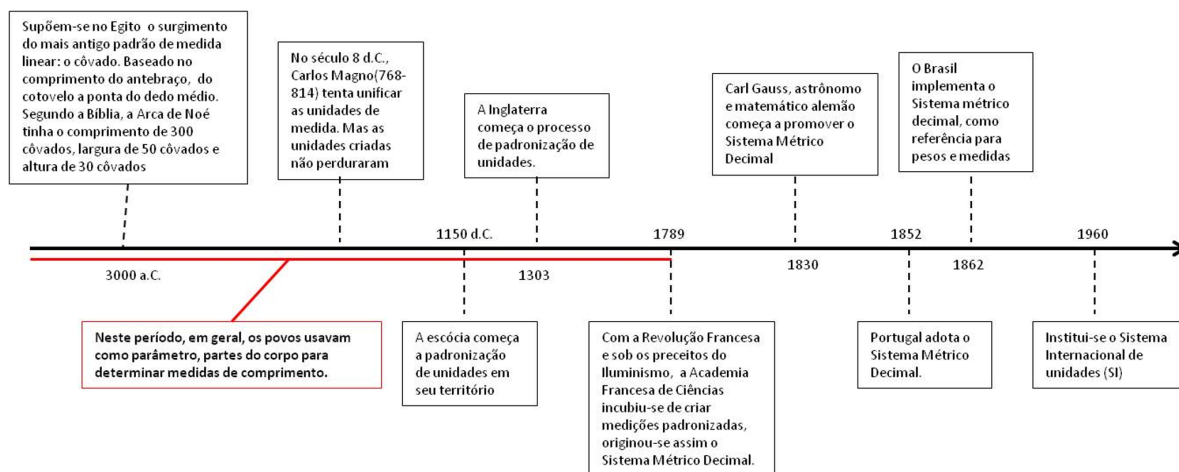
Supõem-se no Egito o surgimento do mais antigo padrão de medida linear: o côvado. Baseado no comprimento do antebraço, do cotovelo a ponta do dedo médio. Segundo a Bíblia, a Arca de Noé tinha o comprimento de 300 côvados, largura de 50 côvados e altura de 30 côvados

No século 8 d.C., Carlos Magno(768-814) tenta unificar as unidades de medida. Mas as unidades criadas não perduraram

A Inglaterra começa o processo de padronização de unidades.

Carl Gauss, astrônomo e matemático alemão começa a promover o Sistema Métrico Decimal

O Brasil implementa o Sistema métrico decimal, como referência para pesos e medidas

3000 a.C.

1150 d.C.

1303

1789

1830

1852

1862

1960

Neste período, em geral, os povos usavam como parâmetro, partes do corpo para determinar medidas de comprimento.

A escócia começa a padronização de unidades em seu território

Com a Revolução Francesa e sob os preceitos do Iluminismo, a Academia Francesa de Ciências incubiu-se de criar medições padronizadas, originou-se assim o Sistema Métrico Decimal.

Portugal adota o Sistema Métrico Decimal.

Institui-se o Sistema Internacional de unidades (SI)